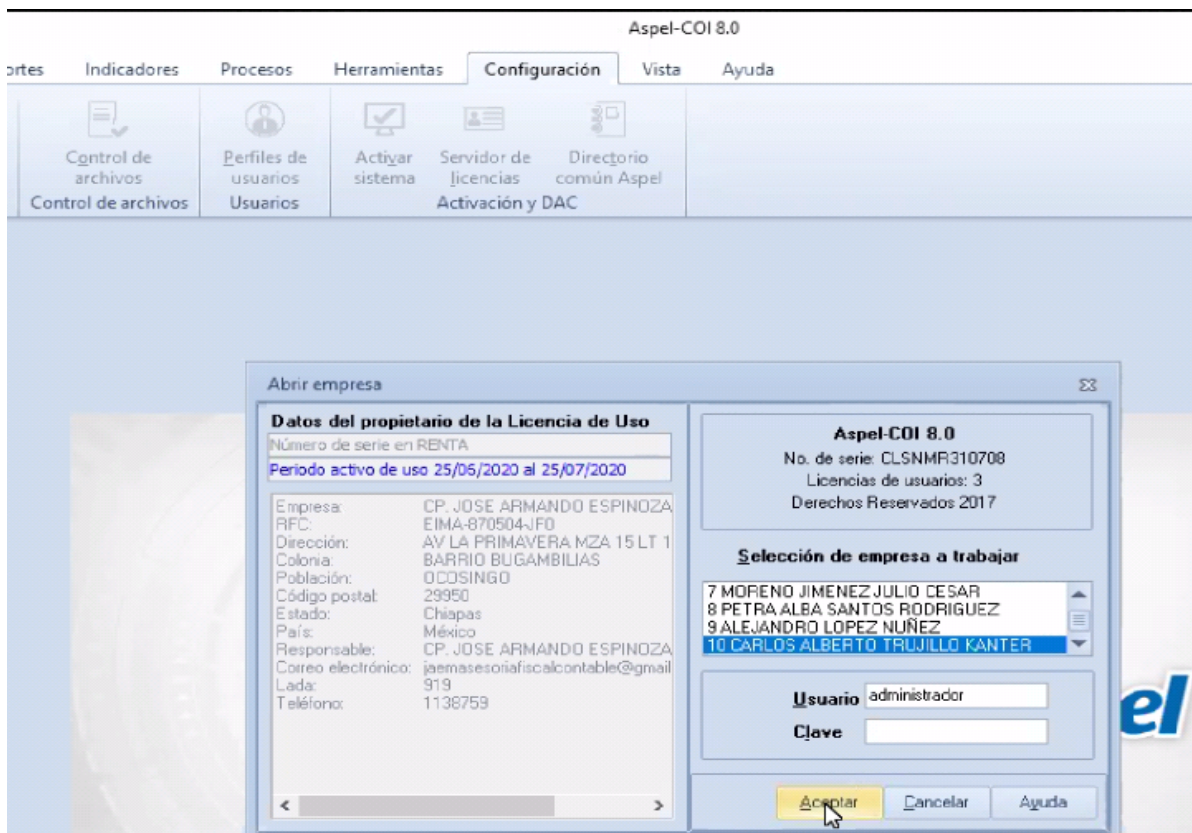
Aspel-COI 8.0

ortes Indicadores Procesos Herramientas Configuración Vista Ayuda

Control de archivos
Control de archivos

Perfiles de usuarios
Usuarios

Activar sistema
Servidor de licencias
Directorio común Aspel
Activación y DAC

Abrir empresa

Datos del propietario de la Licencia de Uso
Número de serie en RENTA
Periodo activo de uso 25/06/2020 al 25/07/2020

Empresa: CP. JOSE ARMANDO ESPINOZA
RFC: EIMA-870504-JF0
Dirección: AV LA PRIMAVERA MZA 15 LT 1
Colonia: BARRIO BUGAMBILIAS
Población: OCOSINGO
Código postal: 29950
Estado: Chiapas
País: México
Responsable: CP. JOSE ARMANDO ESPINOZA
Correo electrónico: jaemasesoriafiscalcontable@gmail
Lada: 919
Teléfono: 1138759

Aspel-COI 8.0
No. de serie: CLSNMR310708
Licencias de usuarios: 3
Derechos Reservados 2017

Selección de empresa a trabajar
7 MORENO JIMENEZ JULIO CESAR
8 PETRA ALBA SANTOS RODRIGUEZ
9 ALEJANDRO LOPEZ NUÑEZ
10 CARLOS ALBERTO TRUJILLO KANTER

Usuario administrador
Clave

Aceptar Cancelar Ayuda

el